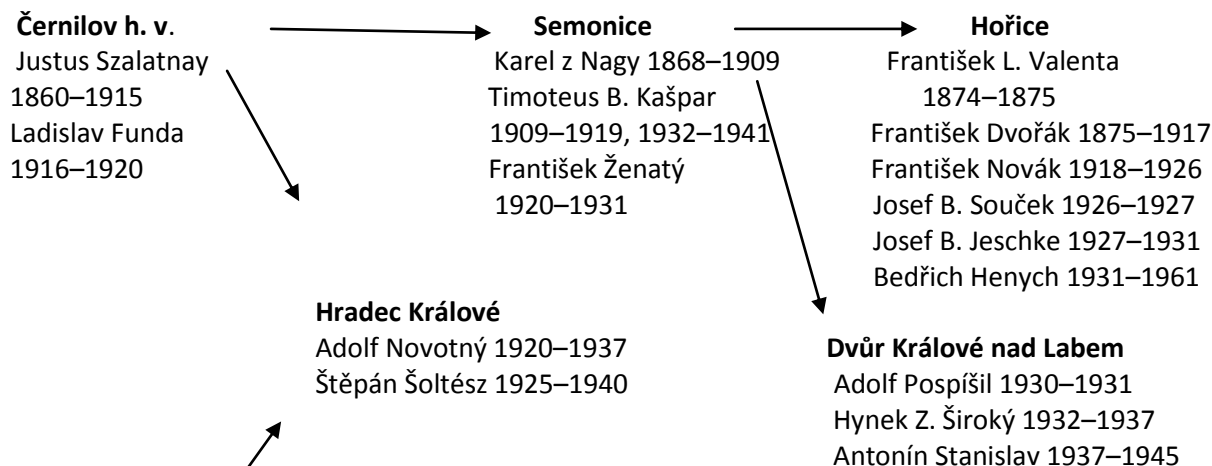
**Černilov h. v.**
Justus Szalatnay 1860–1915
Ladislav Funda 1916–1920

**Semonice**
Karel z Nagy 1868–1909
Timoteus B. Kašpar 1909–1919, 1932–1941
František Ženatý 1920–1931

**Hořice**
František L. Valenta 1874–1875
František Dvořák 1875–1917
František Novák 1918–1926
Josef B. Souček 1926–1927
Josef B. Jeschke 1927–1931
Bedřich Henych 1931–1961

**Hradec Králové**
Adolf Novotný 1920–1937
Štěpán Šoltész 1925–1940

**Dvůr Králové nad Labem**
Adolf Pospíšil 1930–1931
Hynek Z. Široký 1932–1937
Antonín Stanislav 1937–1945